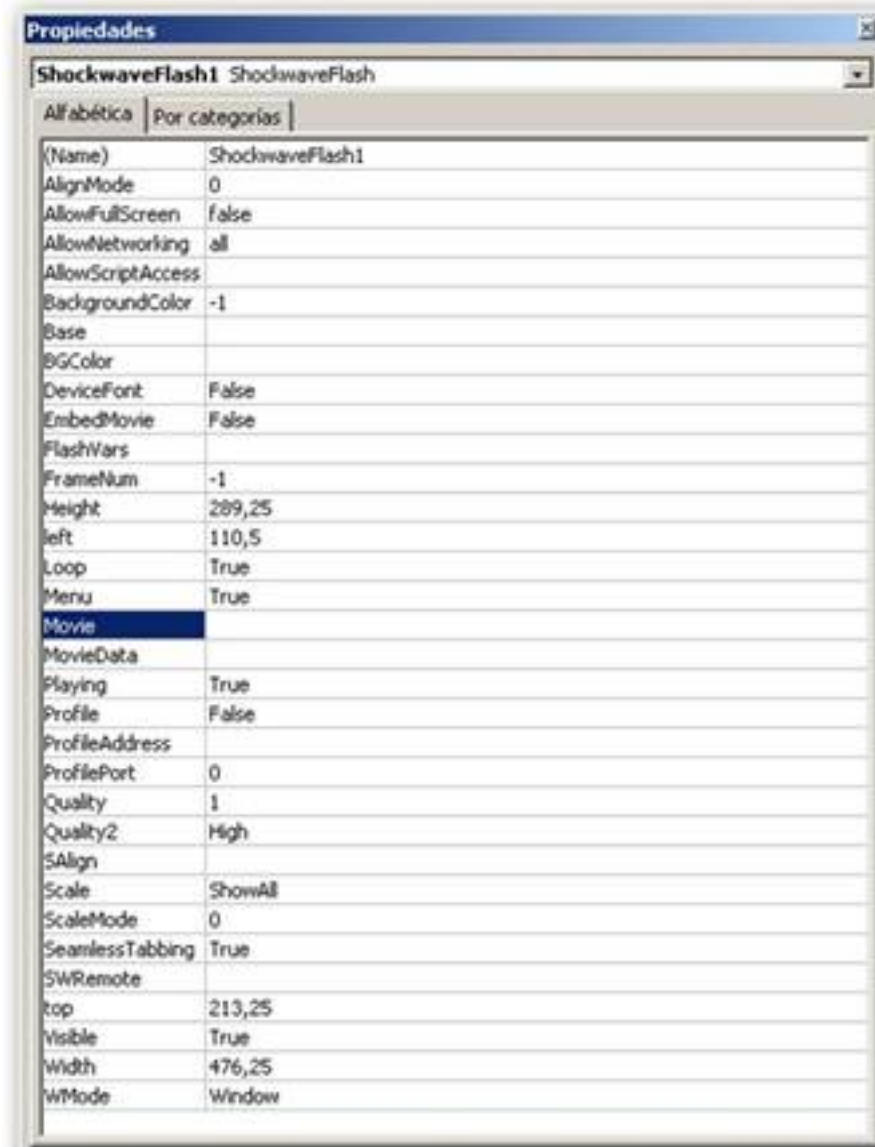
Propiedades

ShockwaveFlash1 ShockwaveFlash

Alfabética | Por categorías

| | |
|---|---|
| (Name) | ShockwaveFlash1 |
| AlignMode | 0 |
| AllowFullScreen | false |
| AllowNetworking | all |
| AllowScriptAccess | |
| BackgroundColor | -1 |
| Base | |
| BGColor | |
| DeviceFont | False |
| EmbedMovie | False |
| FlashVars | |
| FrameNum | -1 |
| Height | 289,25 |
| left | 110,5 |
| Loop | True |
| Menu | True |
| Movie | |
| MovieData | |
| Playing | True |
| Profile | False |
| ProfileAddress | |
| ProfilePort | 0 |
| Quality | 1 |
| Quality2 | High |
| SAlign | |
| Scale | ShowAll |
| ScaleMode | 0 |
| SeamlessTabbing | True |
| SWRemote | |
| top | 213,25 |
| Visible | True |
| Width | 476,25 |
| WMode | Window |